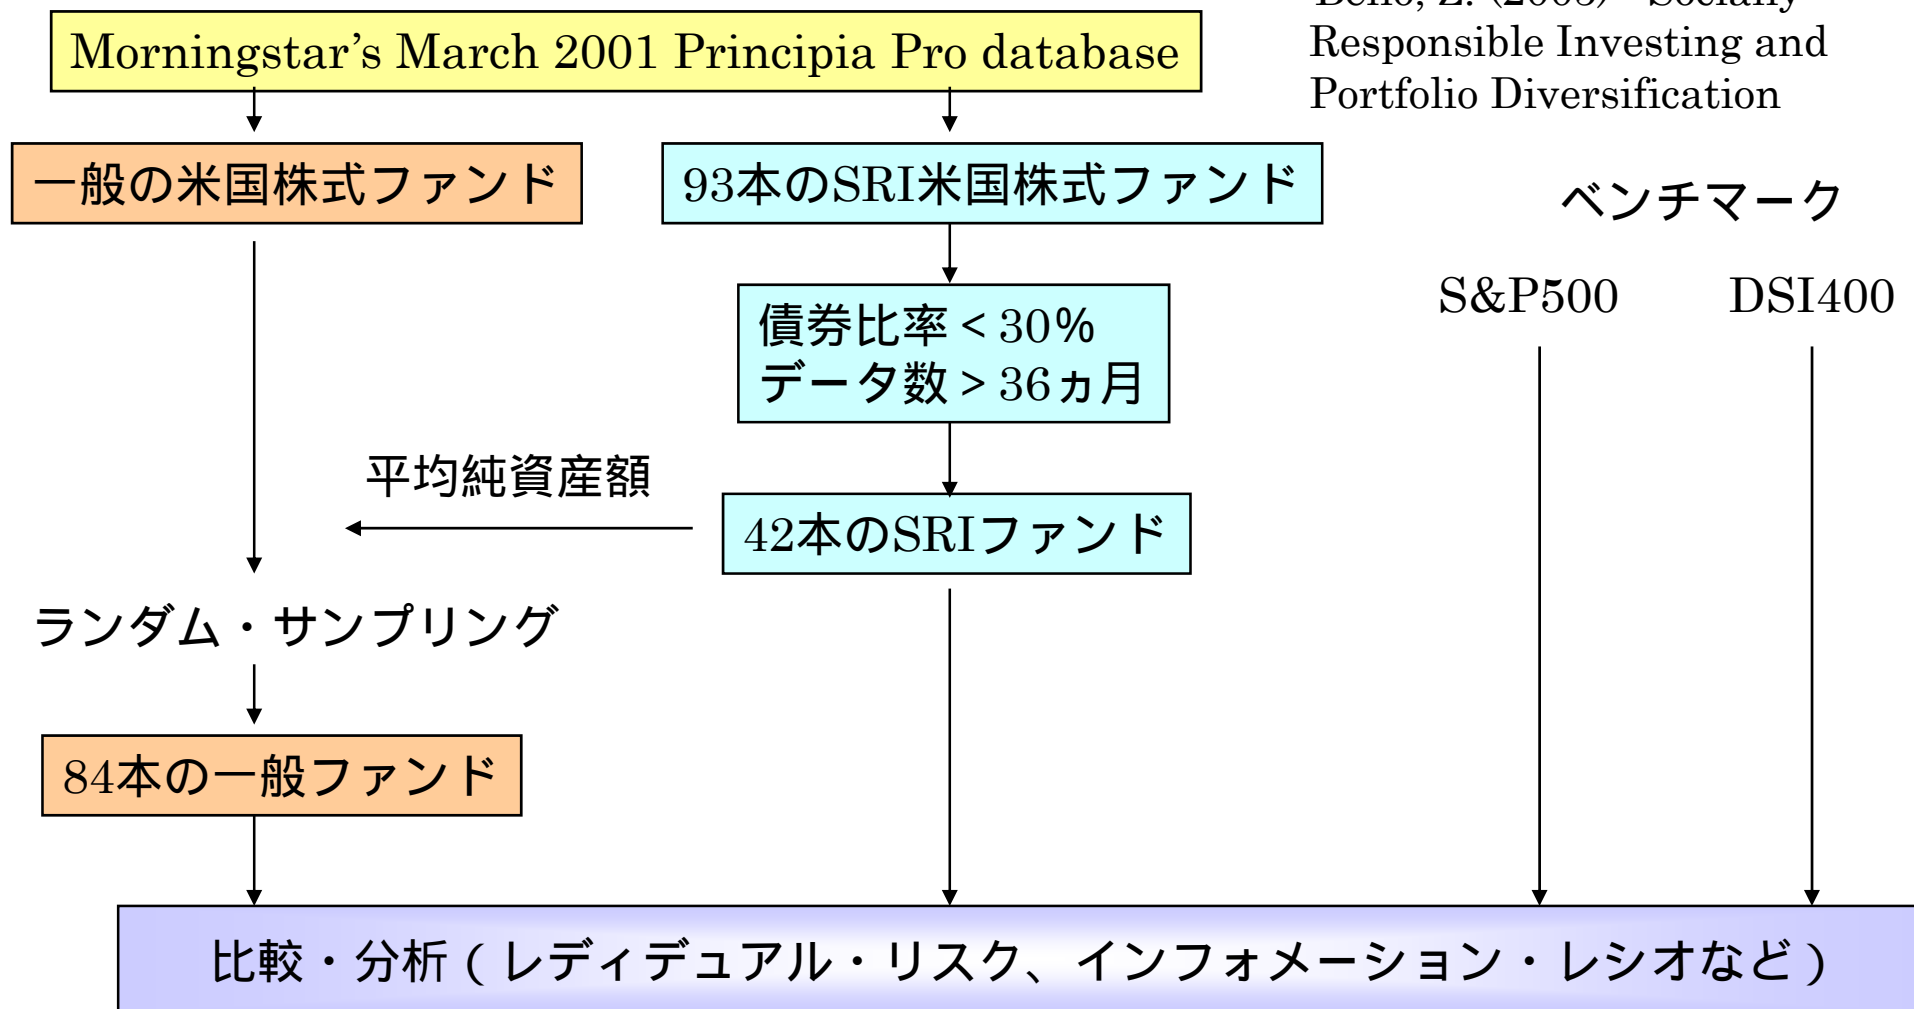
Morningstar's March 2001 Principia Pro database

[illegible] Responsible Investing and Portfolio Diversification

一般の米国株式ファンド

93本のSRI米国株式ファンド

ベンチマーク

S&P500

DSI400

債券比率＜30%
データ数＞36ヵ月

平均純資産額

42本のSRIファンド

ランダム・サンプリング

84本の一般ファンド

比較・分析（レディデュアル・リスク、インフォメーション・レシオなど）